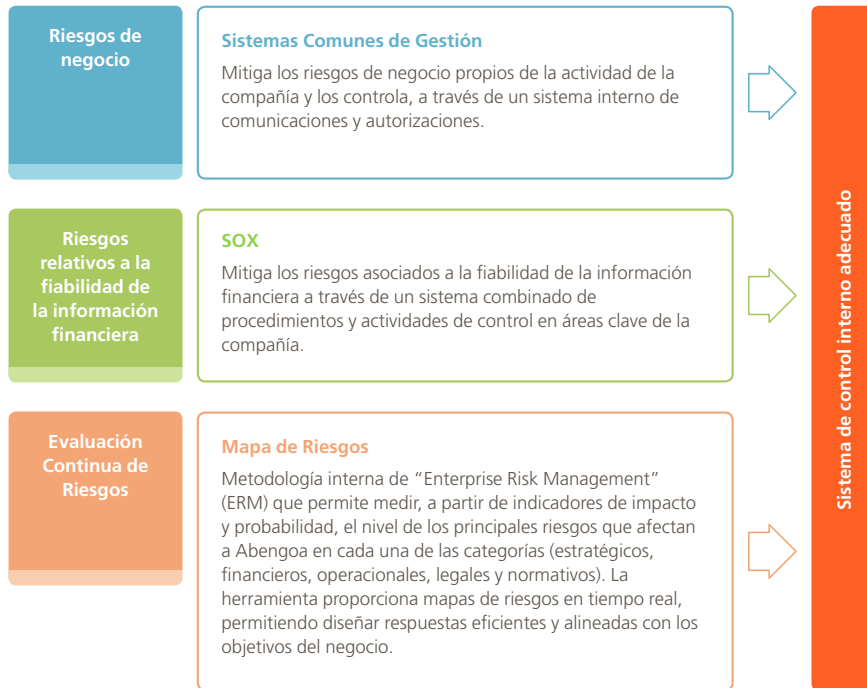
Riesgos de negocio

Sistemas Comunes de Gestión

Mitiga los riesgos de negocio propios de la actividad de la compañía y los controla, a través de un sistema interno de comunicaciones y autorizaciones.

Riesgos relativos a la fiabilidad de la información financiera

SOX

Mitiga los riesgos asociados a la fiabilidad de la información financiera a través de un sistema combinado de procedimientos y actividades de control en áreas clave de la compañía.

Evaluación Continua de Riesgos

Mapa de Riesgos

Metodología interna de “Enterprise Risk Management” (ERM) que permite medir, a partir de indicadores de impacto y probabilidad, el nivel de los principales riesgos que afectan a Abengoa en cada una de las categorías (estratégicos, financieros, operacionales, legales y normativos). La herramienta proporciona mapas de riesgos en tiempo real, permitiendo diseñar respuestas eficientes y alineadas con los objetivos del negocio.

Sistema de control interno adecuado